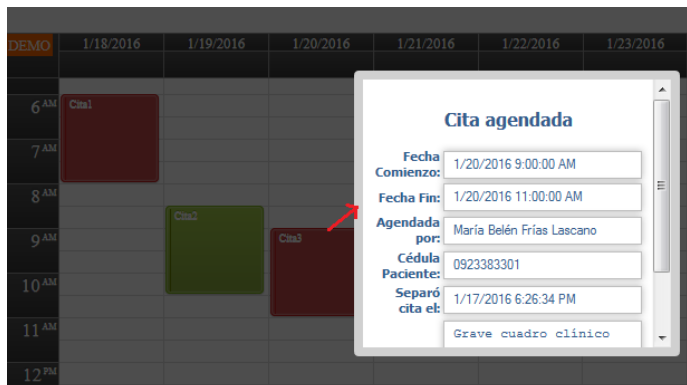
DEMO 1/18/2016 1/19/2016 1/20/2016 1/21/2016 1/22/2016 1/23/2016

6 AM
7 AM
8 AM
9 AM
10 AM
11 AM
12 PM

Cita1
Cita2
Cita3

Cita agendada

| | |
|---|---|
| Fecha Comienzo: | 1/20/2016 9:00:00 AM |
| Fecha Fin: | 1/20/2016 11:00:00 AM |
| Agendada por: | María Belén Frías Lascano |
| Cédula Paciente: | 0923383301 |
| Separó cita el: | 1/17/2016 6:26:34 PM |
| | Grave cuadro clínico |